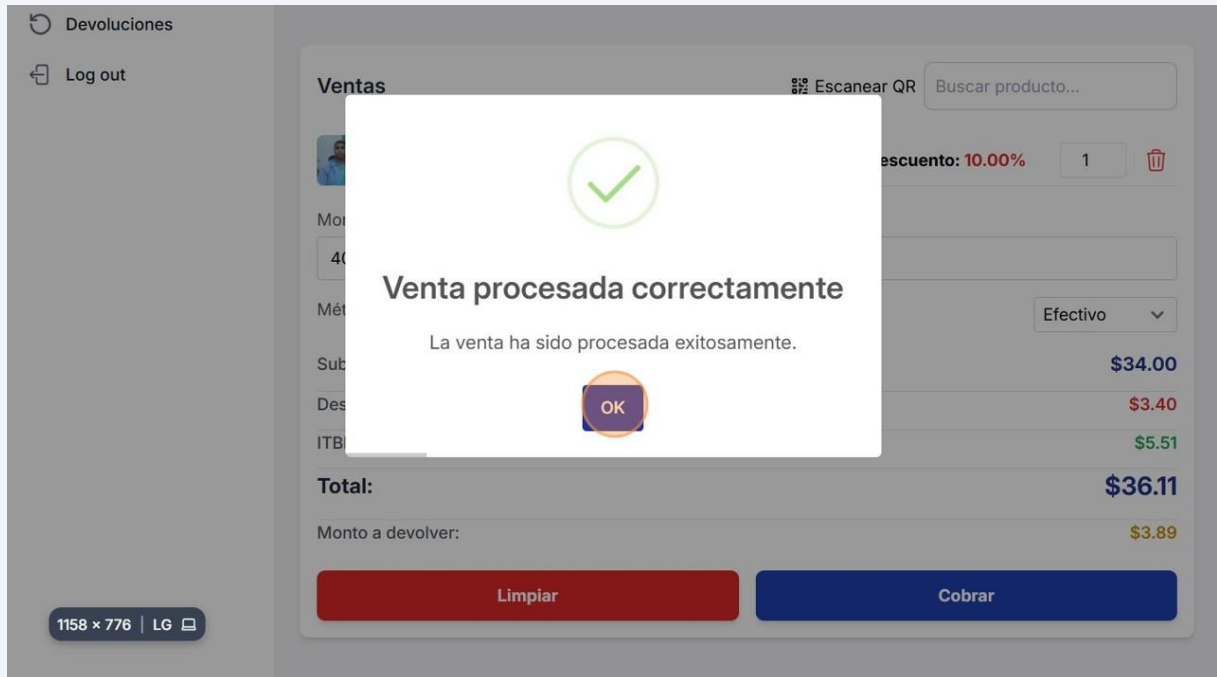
Devoluciones

Log out

Ventas

Escanear QR

Buscar producto...

escuento: 10.00%

1

Mo

40

Mét

Efectivo

Sub

$34.00

Des

$3.40

ITB

$5.51

Venta procesada correctamente

La venta ha sido procesada exitosamente.

OK

Total:

$36.11

Monto a devolver:

$3.89

Limpiar

Cobrar

1158 × 776 | LG